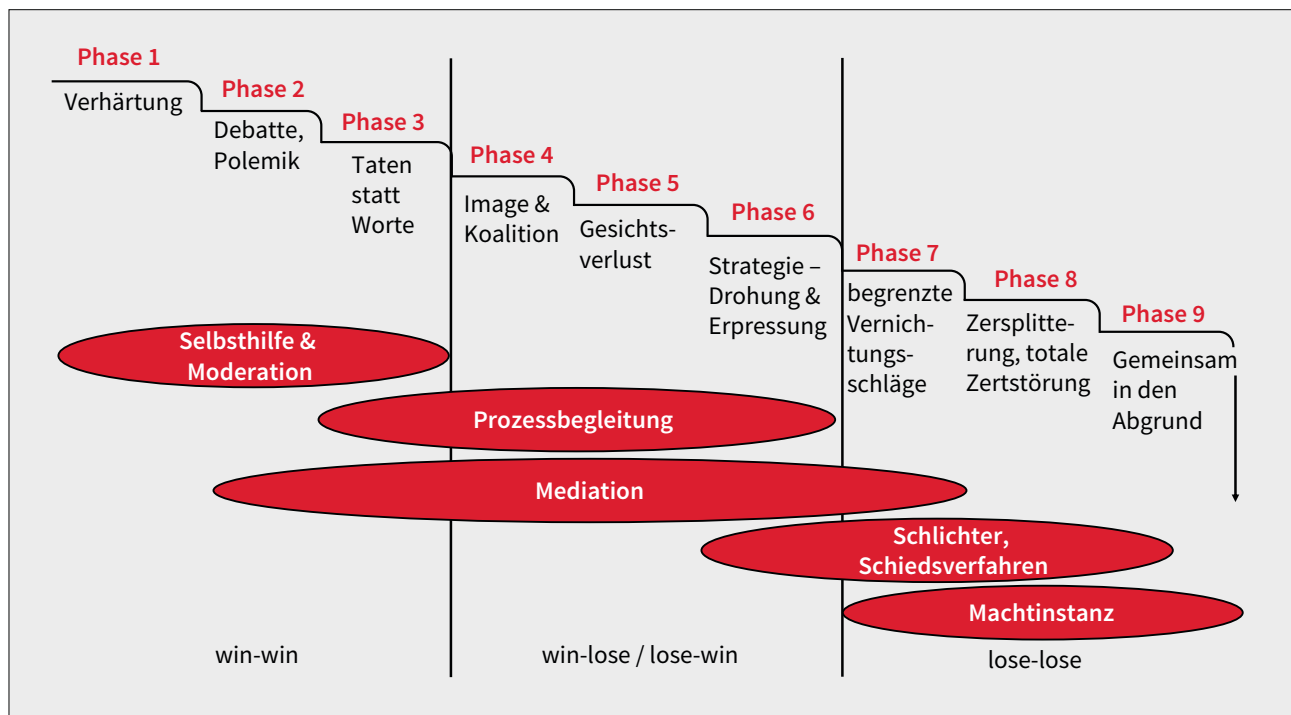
Phase 1
Verhärtung

Phase 2
Debatte, Polemik

Phase 3
Taten statt Worte

Phase 4
Image & Koalition

Phase 5
Gesichtsverlust

Phase 6
Strategie – Drohung & Erpressung

Phase 7
begrenzte Vernichtungsschläge

Phase 8
Zersplitterung, totale Zertstörung

Phase 9
Gemeinsam in den Abgrund

Selbsthilfe & Moderation

Prozessbegleitung

Mediation

Schlichter, Schiedsverfahren

Machtinstanz

win-win

win-lose / lose-win

lose-lose